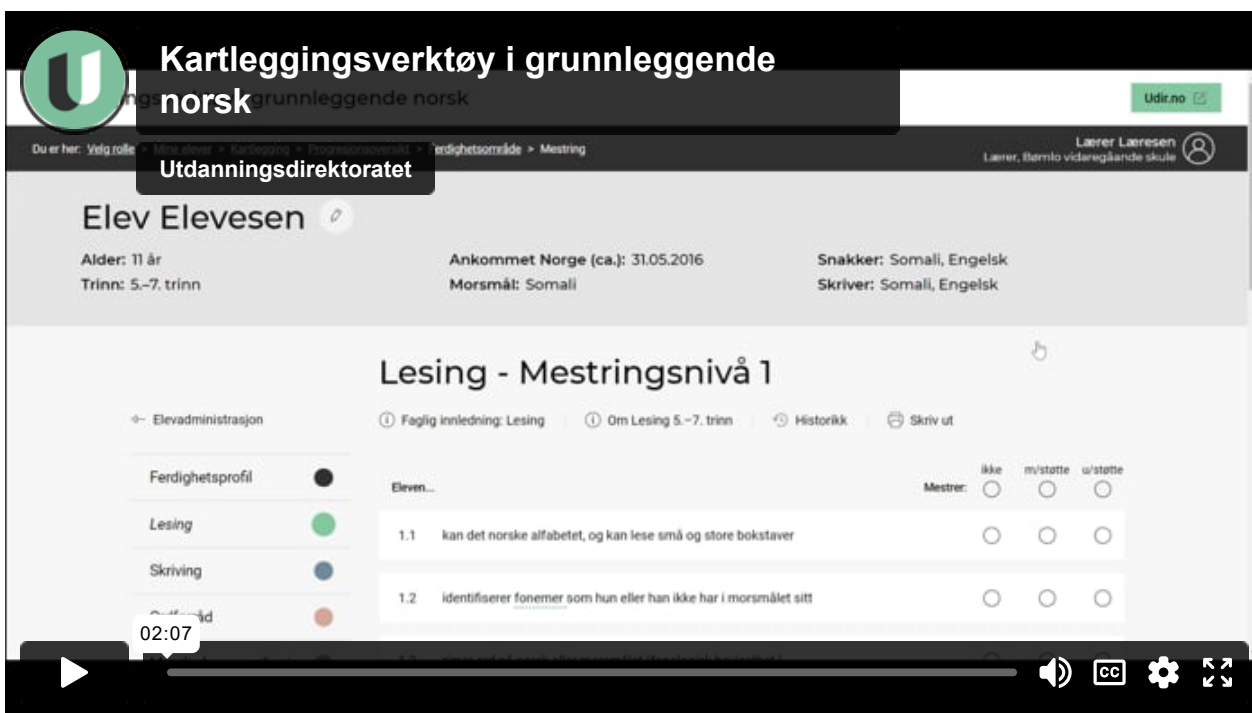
Kartleggingsverktøy i grunnleggende norsk

Utdanningsdirektoratet

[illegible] grunnleggende norsk

Udir.no

Du er her: Velg rolle > Mine elever > Kartlegging > Progresjonsoversikt > Ferdighetsområde > Mestring

Lærer Læresen
Lærer, Bømlo vidaregåande skule

Elev Elevesen

Alder: 11 år
Trinn: 5.–7. trinn

Ankommet Norge (ca.): 31.05.2016
Morsmål: Somali

Snakker: Somali, Engelsk
Skriver: Somali, Engelsk

Lesing - Mestringsnivå 1

← Elevadministrasjon

Faglig innledning: Lesing | Om Lesing 5.–7. trinn | Historikk | Skriv ut

Ferdighetsprofil
Lesing
Skriving
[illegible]åd

Eleven...

Mestrer: ikke m/støtte u/støtte

1.1 kan det norske alfabetet, og kan lese små og store bokstaver

1.2 identifiserer fonemer som hun eller han ikke har i morsmålet sitt

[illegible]

02:07